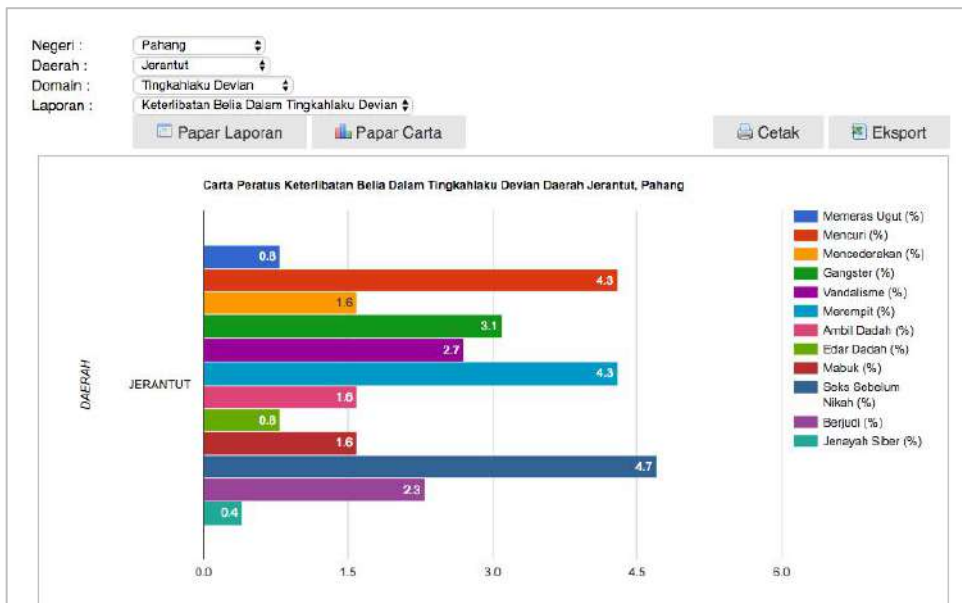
Negeri : Pahang
Daerah : Jerantut
Domain : Tingkahlaku Devian
Laporan : Keterlibatan Belia Dalam Tingkahlaku Devian

Papar Laporan
Papar Carta
Cetak
Eksport

Carta Peratus Keterlibatan Belia Dalam Tingkahlaku Devian Daerah Jerantut, Pahang

DAERAH

JERANTUT

0.8
4.3
1.6
3.1
2.7
4.3
1.6
0.8
1.6
4.7
2.3
0.4

0.0
1.5
3.0
4.5
6.0

Memeras Ugut (%)
Mencuri (%)
Mencederakan (%)
Gangster (%)
Vandalisme (%)
Merempit (%)
Ambil Dadah (%)
Edar Dadah (%)
Mabuk (%)
Seks Sebelum Nikah (%)
Berjudi (%)
Jenayah Siber (%)